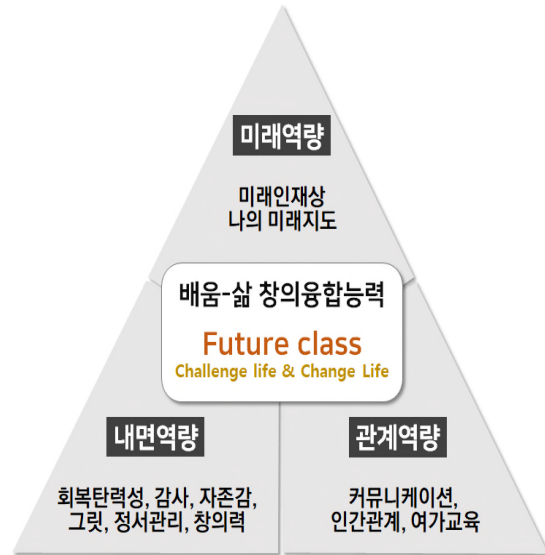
미래역량

미래인재상
나의 미래지도

배움-삶 창의융합능력

Future class
Challenge life & Change Life

내면역량

회복탄력성, 감사, 자존감,
그릿, 정서관리, 창의력

관계역량

커뮤니케이션,
인간관계, 여가교육